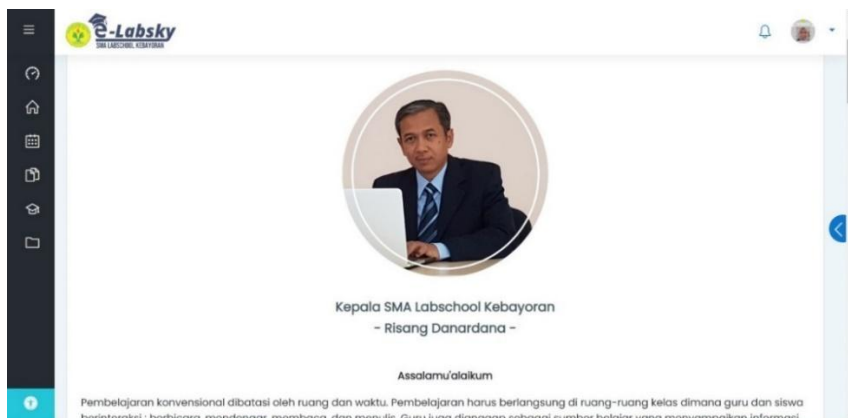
e-Labsky
SMA LABSCHOOL KEBAYORAN

Kepala SMA Labschool Kebayoran
- Risang Danardana -

Assalamu'alaikum

Pembelajaran konvensional dibatasi oleh ruang dan waktu. Pembelajaran harus berlangsung di ruang-ruang kelas dimana guru dan siswa berinteraksi : berbicara, mendengar, membaca, dan menulis. Guru juga dianggap sebagai sumber belajar yang menyampaikan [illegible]